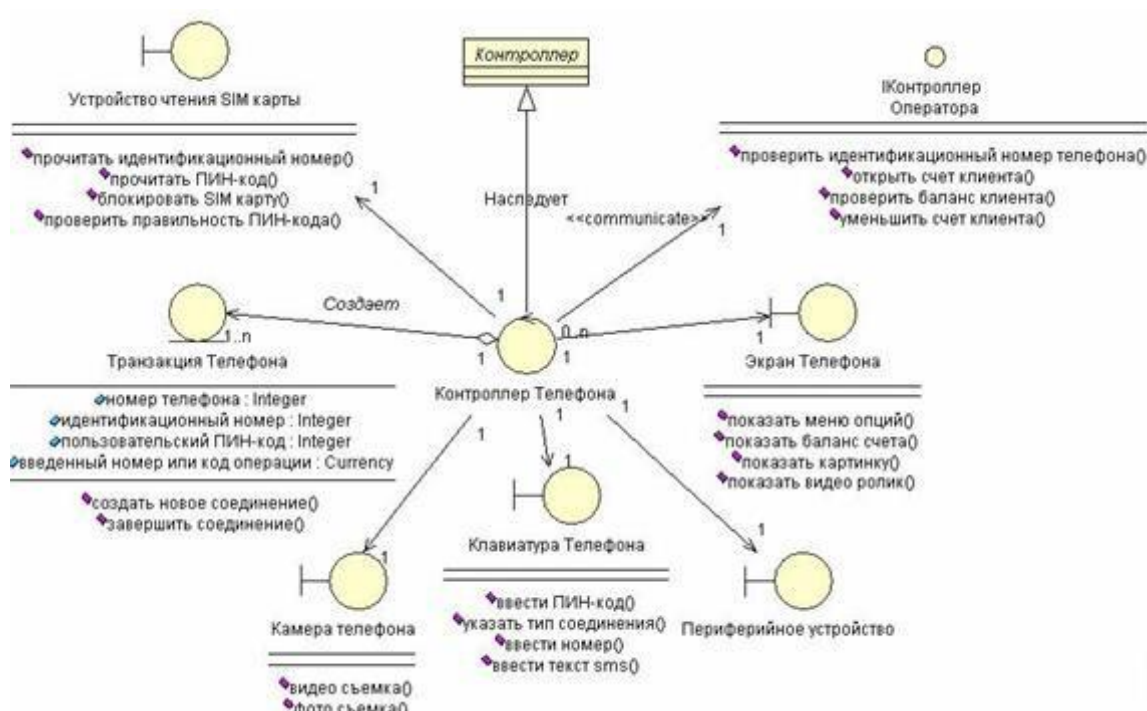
Устройство чтения SIM карты

прочитать идентификационный номер()
прочитать ПИН-код()
блокировать SIM карту()
проверить правильность ПИН-кода()

Контроллер

IКонтроллер Оператора

проверить идентификационный номер телефона()
открыть счет клиента()
проверить баланс клиента()
уменьшить счет клиента()

Наследует
<<communicate>>
1
1
1

Создает
1..n
Транзакция Телефона

номер телефона : Integer
идентификационный номер : Integer
пользовательский ПИН-код : Integer
введенный номер или код операции : Currency

создать новое соединение()
завершить соединение()

1
1
0..n
1
Контроллер Телефона
1
1
1

Экран Телефона

показать меню опций()
показать баланс счета()
показать картинку()
показать видео ролик()

1
Клавиатура Телефона

ввести ПИН-код()
указать тип соединения()
ввести номер()
ввести текст sms()

1
Камера телефона

видео сьемка()
фото сьемка()

1
Периферийное устройство